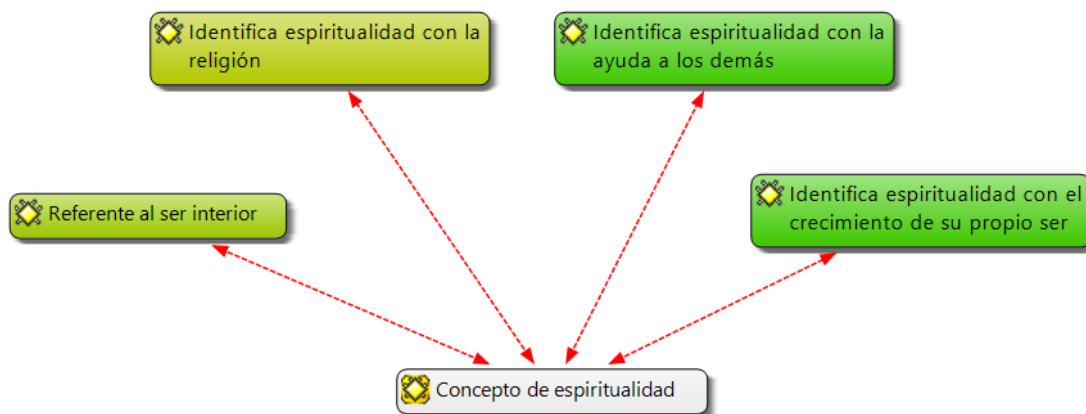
Identifica espiritualidad con la religión

Identifica espiritualidad con la ayuda a los demás

Referente al ser interior

Identifica espiritualidad con el crecimiento de su propio ser

Concepto de espiritualidad